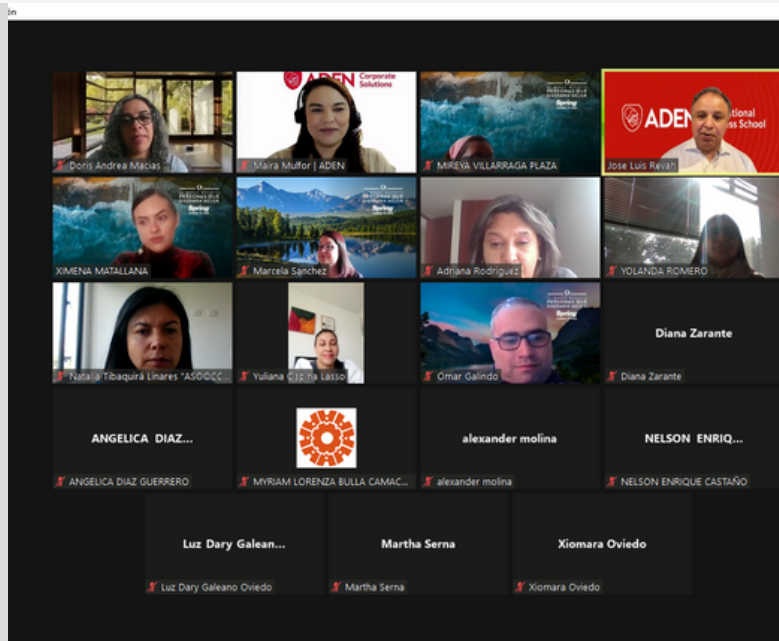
ón

Doris Andrea Macias

ADEN Corporate Solutions
Maira Mulfor | ADEN

PERSONAS QUE Spring
MIREYA VILLARRAGA PLAZA

ADEN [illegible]ational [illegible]ss School
Jose Luis Revah

PERSONAS QUE Spring
XIMENA MATALLANA

PERSONAS QUE Spring
Marcela Sanchez

Adriana Rodriguez

YOLANDA ROMERO

Natalia Tibaquirá Linares "ASOOCC...

Yuliana C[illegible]na Lasso

PERSONAS QUE Spring
Omar Galindo

Diana Zarante
Diana Zarante

ANGELICA DIAZ...
ANGELICA DIAZ GUERRERO

MYRIAM LORENZA BULLA CAMAC...

alexander molina
alexander molina

NELSON ENRIQ...
NELSON ENRIQUE CASTAÑO

Luz Dary Galean...
Luz Dary Galeano Oviedo

Martha Serna
Martha Serna

Xiomara Oviedo
Xiomara Oviedo